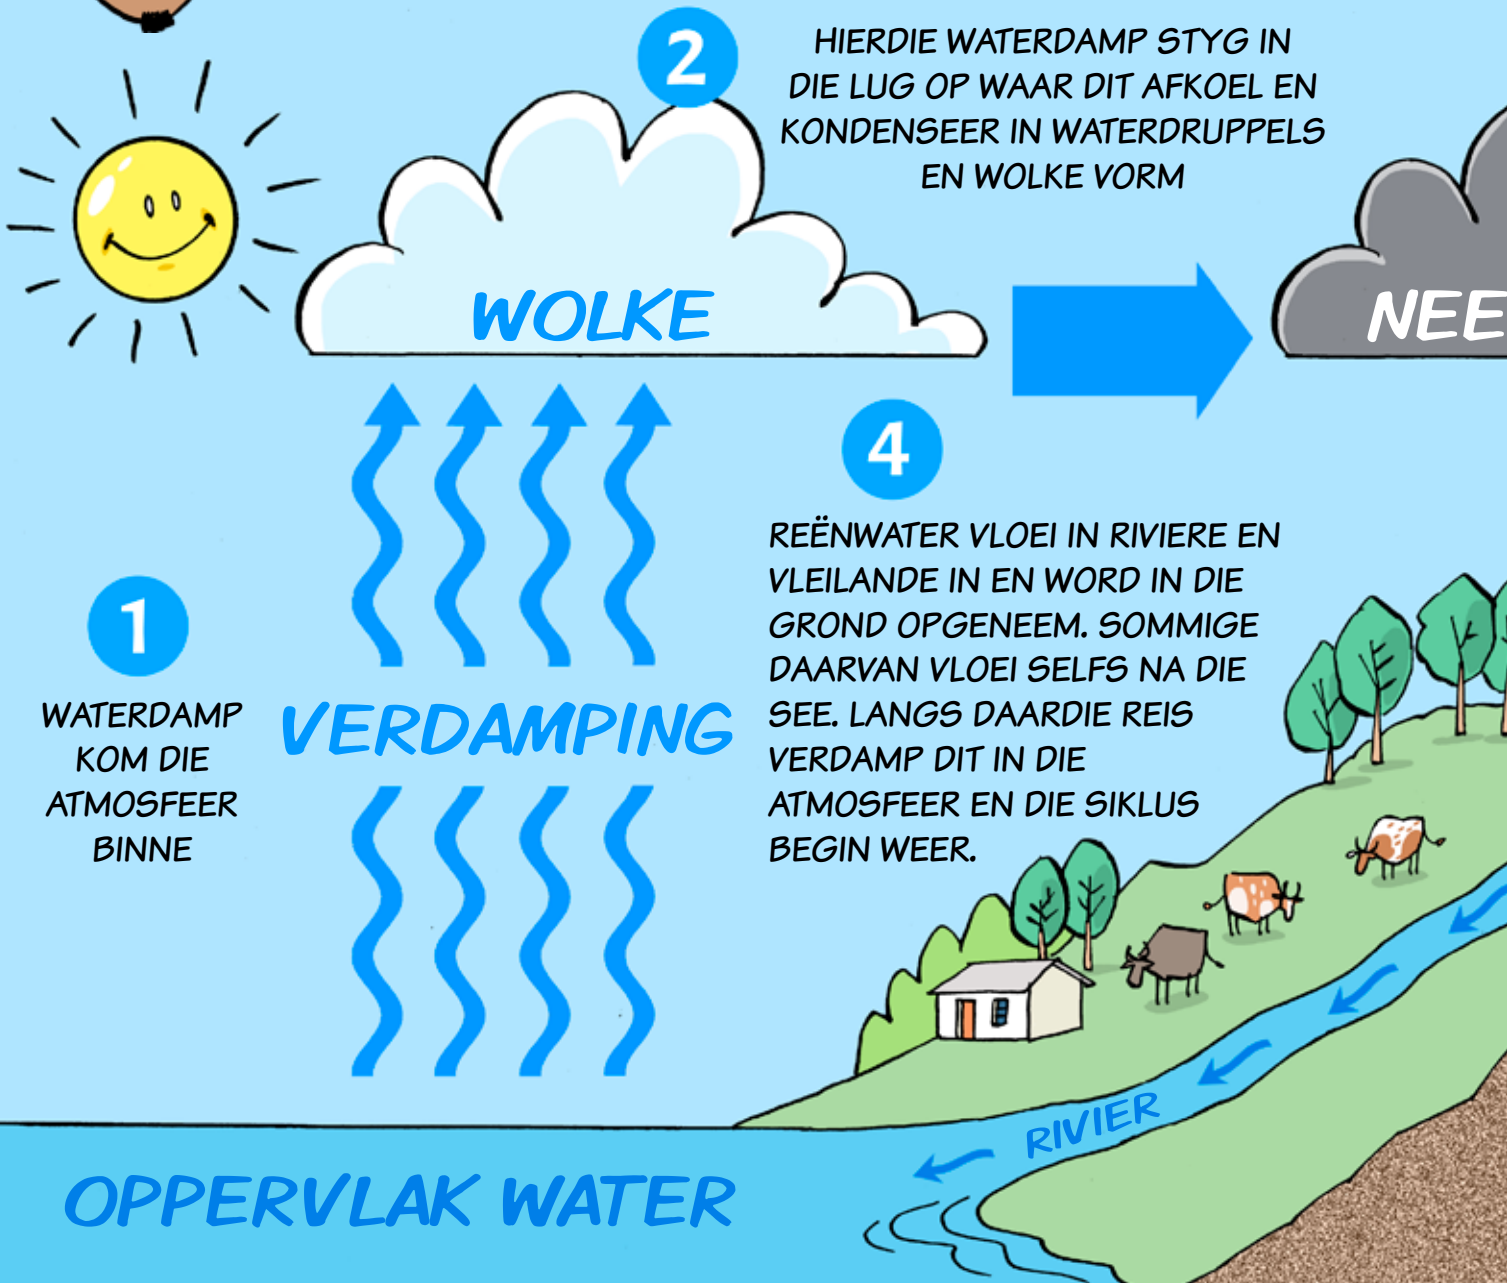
2

HIERDIE WATERDAMP STYG IN DIE LUG OP WAAR DIT AFKOEL EN KONDENSEER IN WATERDRUPPELS EN WOLKE VORM

WOLKE

NEE

4

REËNWATER VLOEI IN RIVIERE EN VLEILANDE IN EN WORD IN DIE GROND OPGENEEM. SOMMIGE DAARVAN VLOEI SELFS NA DIE SEE. LANGS DAARDIE REIS VERDAMP DIT IN DIE ATMOSFEER EN DIE SIKLUS BEGIN WEER.

1

WATERDAMP KOM DIE ATMOSFEER BINNE

VERDAMPING

RIVIER

OPPERVLAK WATER